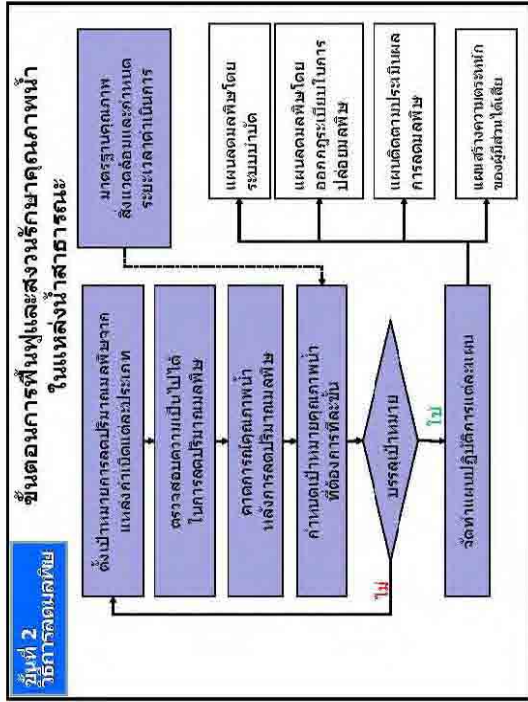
ขั้นที่ 2
วิธีการลดมลพิษ

ขั้นตอนการฟื้นฟูและสงวนรักษาคุณภาพน้ำ
ในแหล่งน้ำสาธารณะ

ตั้งเป้าหมายการลดปริมาณมลพิษจากแหล่งกำเนิดแต่ละประเภท

ตรวจสอบความเป็นไปได้ในการลดปริมาณมลพิษ

คาดการณ์คุณภาพน้ำหลังการลดปริมาณมลพิษ

กำหนดเป้าหมายคุณภาพน้ำที่ต้องการที่จะขึ้น

บรรลุเป้าหมาย

ไม่

ใช่

จัดทำแผนปฏิบัติการแต่ละแผน

มาตรฐานคุณภาพสิ่งแวดล้อมและกำหนดระยะเวลาดำเนินการ

แผนลดมลพิษโดยระบบบำบัด

แผนลดมลพิษโดยออกกฎระเบียบในการปล่อยมลพิษ

แผนติดตามประเมินผลการลดมลพิษ

แผนสร้างความตระหนักของผู้มีส่วนได้เสีย